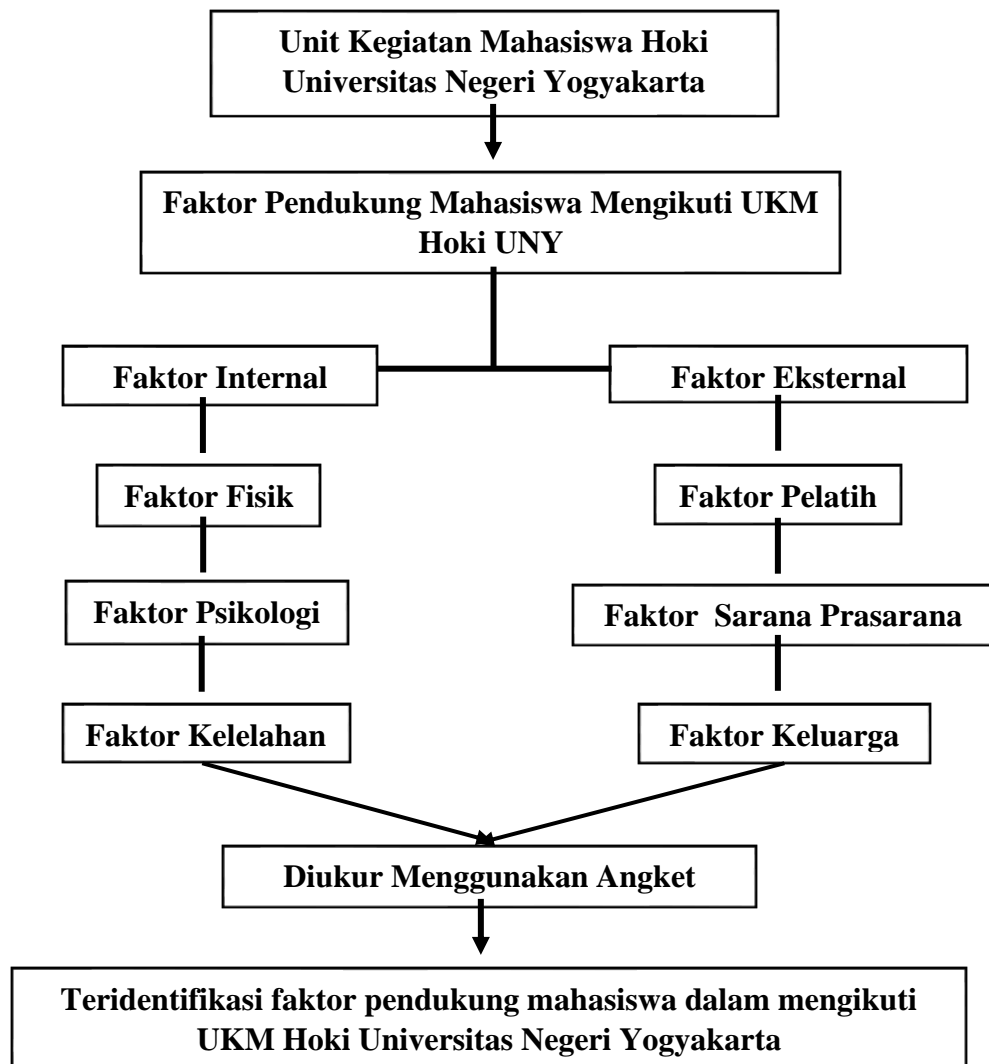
Unit Kegiatan Mahasiswa Hoki Universitas Negeri Yogyakarta

Faktor Pendukung Mahasiswa Mengikuti UKM Hoki UNY

Faktor Internal

Faktor Fisik

Faktor Psikologi

Faktor Kelelahan

Faktor Eksternal

Faktor Pelatih

Faktor Sarana Prasarana

Faktor Keluarga

Diukur Menggunakan Angket

Teridentifikasi faktor pendukung mahasiswa dalam mengikuti UKM Hoki Universitas Negeri Yogyakarta